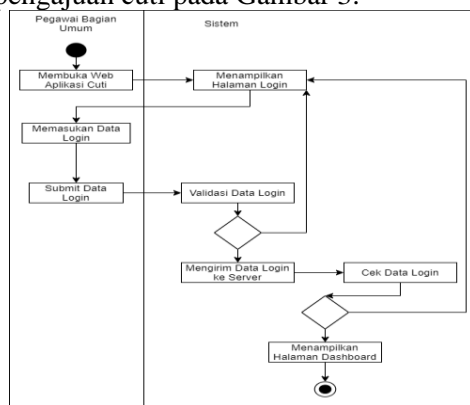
pengajuan cuti pada Gambar 3.

Pegawai Bagian Umum

Sistem

Membuka Web Aplikasi Cuti

Menampilkan Halaman Login

Memasukan Data Login

Submit Data Login

Validasi Data Login

Mengirim Data Login ke Server

Cek Data Login

Menampilkan Halaman Dashboard